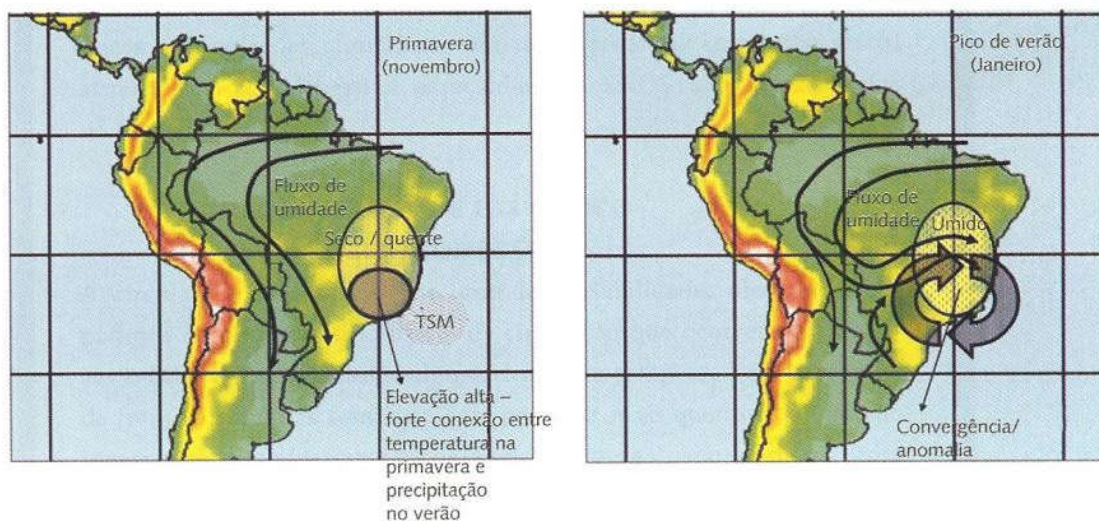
Primavera (novembro)

Fluxo de umidade

Seco / quente

TSM

Elevação alta – forte conexão entre temperatura na primavera e precipitação no verão

Pico de verão (Janeiro)

Fluxo de umidade

Úmido

Convergência/ anomalia